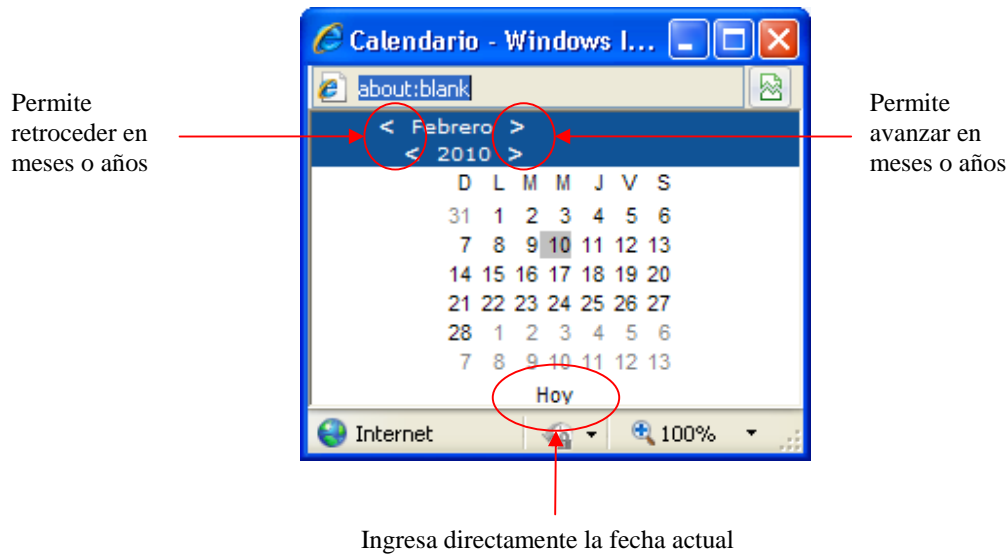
Calendario - Windows I...

about:blank

Permite retroceder en meses o años

Permite avanzar en meses o años

< Febrero >
< 2010 >

| D | L | M | M | J | V | S |
|---|---|---|---|---|---|---|
| 31 | 1 | 2 | 3 | 4 | 5 | 6 |
| 7 | 8 | 9 | 10 | 11 | 12 | 13 |
| 14 | 15 | 16 | 17 | 18 | 19 | 20 |
| 21 | 22 | 23 | 24 | 25 | 26 | 27 |
| 28 | 1 | 2 | 3 | 4 | 5 | 6 |
| 7 | 8 | 9 | 10 | 11 | 12 | 13 |

Hoy

Internet

100%

Ingresa directamente la fecha actual